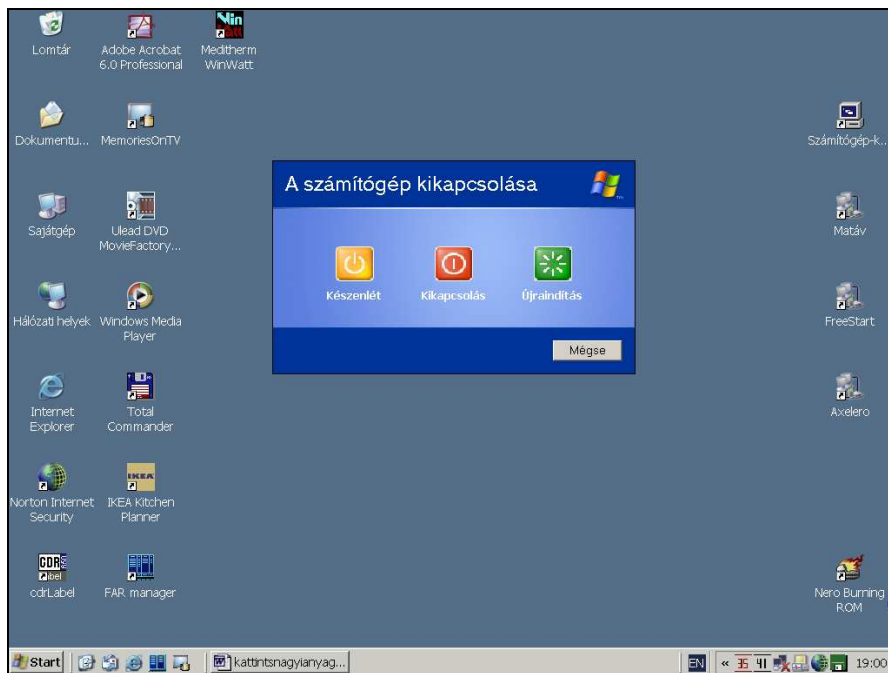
Lomtár

Adobe Acrobat 6.0 Professional

Meditherm WinWatt

Dokumentu...

MemoriesOnTV

Számítógép-k...

A számítógép kikapcsolása

Készenlét

Kikapcsolás

Újraindítás

Mégse

Sajátgép

Ulead DVD MovieFactory...

Matáv

Hálózati helyek

Windows Media Player

FreeStart

Internet Explorer

Total Commander

Axelero

Norton Internet Security

IKEA Kitchen Planner

cdrLabel

FAR manager

Nero Burning ROM

Start

kattintsnagyianyag...

EN

19:00